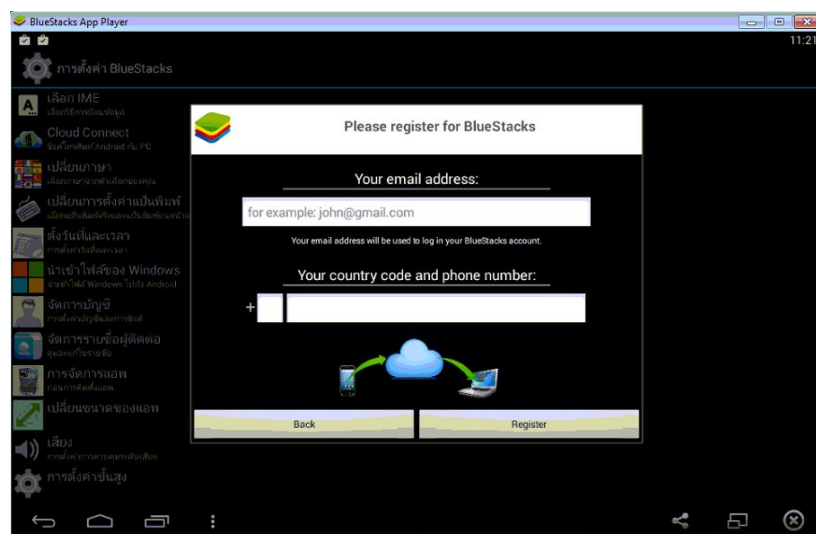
BlueStacks App Player

11:21

การตั้งค่า BlueStacks

เลือก IME
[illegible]

Cloud Connect
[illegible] Android กับ PC

เปลี่ยนภาษา
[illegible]

เปลี่ยนการตั้งค่าแป้นพิมพ์
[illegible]

ตั้งวันที่และเวลา
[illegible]

นำเข้าไฟล์ของ Windows
นำเข้าไฟล์ Windows ไปยัง Android

จัดการบัญชี
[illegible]

จัดการรายชื่อผู้ติดต่อ
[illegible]

การจัดการแอพ
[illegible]

เปลี่ยนขนาดของแอพ

เสียง
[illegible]

การตั้งค่าขั้นสูง

Please register for BlueStacks

Your email address:

for example: john@gmail.com

Your email address will be used to log in your BlueStacks account.

Your country code and phone number:

+

Back

Register